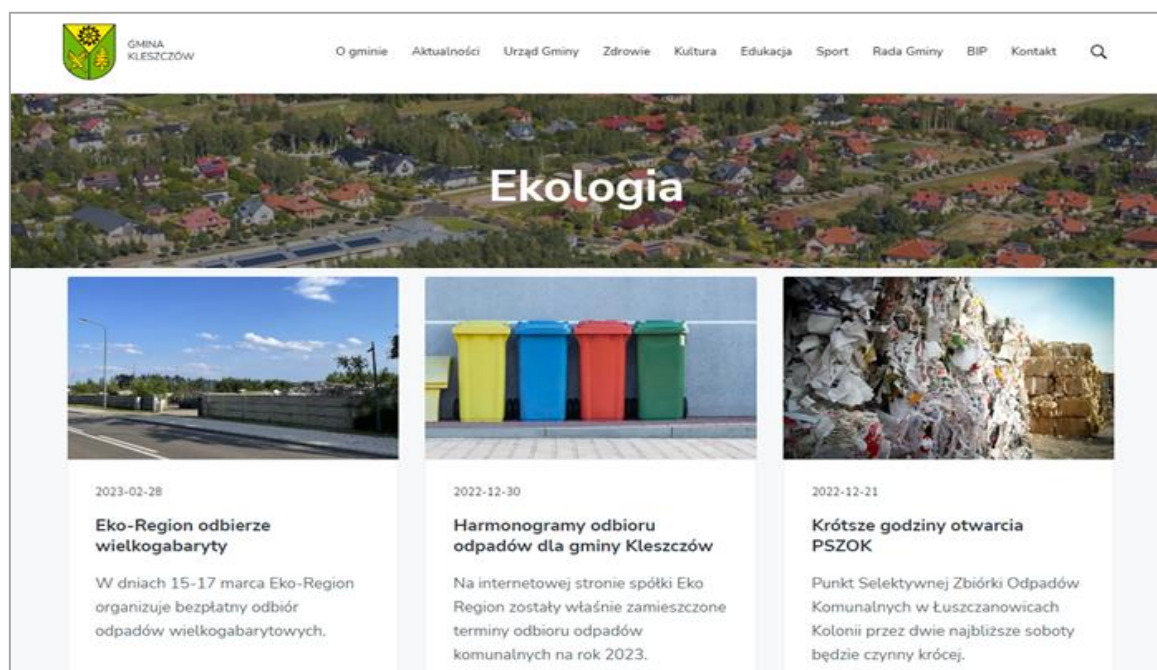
GMINA KLESZCZÓW

O gminie Aktualności Urząd Gminy Zdrowie Kultura Edukacja Sport Rada Gminy BIP Kontakt

Ekologia

2023-02-28

Eko-Region odbierze wielkogabaryty

W dniach 15-17 marca Eko-Region organizuje bezpłatny odbiór odpadów wielkogabarytowych.

2022-12-30

Harmonogramy odbioru odpadów dla gminy Kleszczów

Na internetowej stronie spółki Eko Region zostały właśnie zamieszczone terminy odbioru odpadów komunalnych na rok 2023.

2022-12-21

Krótsze godziny otwarcia PSZOK

Punkt Selektywnej Zbiórki Odpadów Komunalnych w Łuszczanowicach Kolonii przez dwie najbliższe soboty będzie czynny krócej.